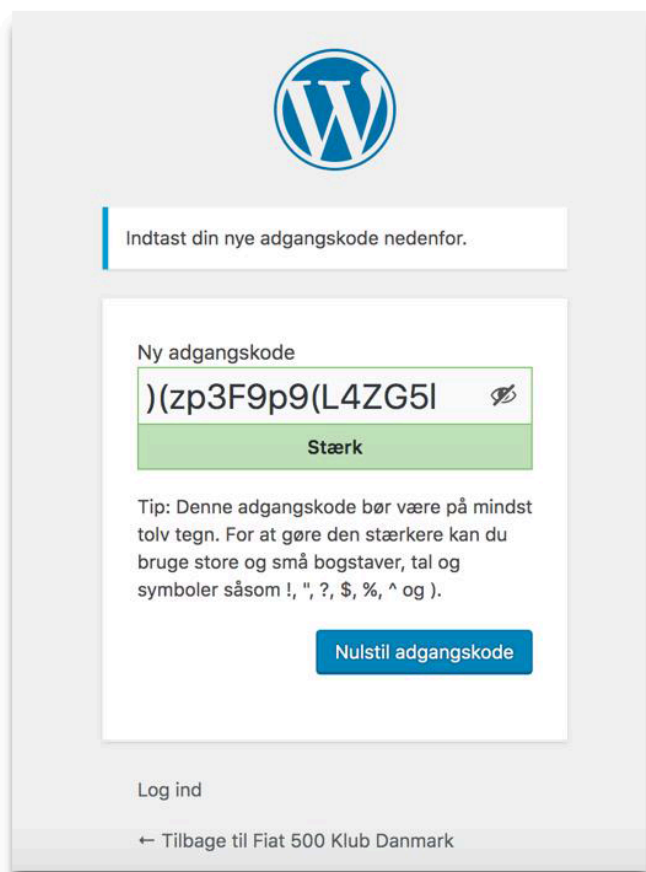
Indtast din nye adgangskode nedenfor.

Ny adgangskode

)(zp3F9p9(L4ZG5l

Stærk

Tip: Denne adgangskode bør være på mindst tolv tegn. For at gøre den stærkere kan du bruge store og små bogstaver, tal og symboler såsom !, ", ?, $, %, ^ og ).

Nulstil adgangskode

Log ind

← Tilbage til Fiat 500 Klub Danmark